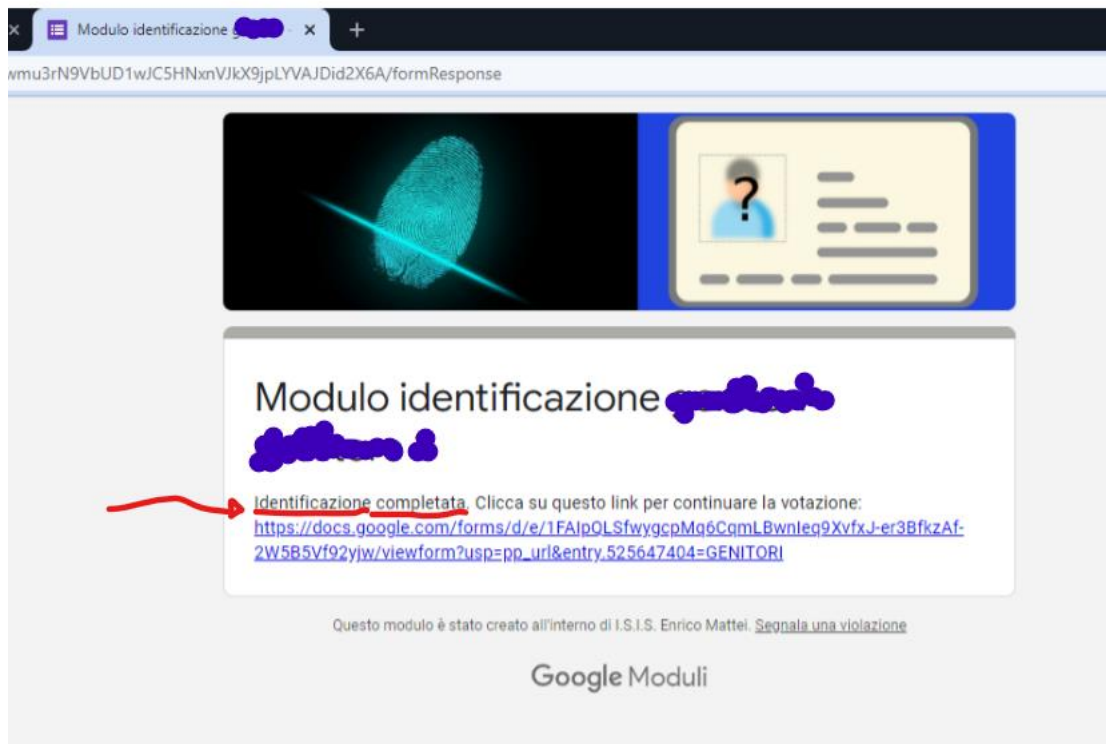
Modulo identificazione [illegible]
wmu3rN9VbUD1wJC5HNxnVJkX9jpLYVAJDid2X6A/formResponse

?

Modulo identificazione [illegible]

Identificazione completata. Clicca su questo link per continuare la votazione: https://docs.google.com/forms/d/e/1FAIpQLSfwygcpMq6CqmLBwnIeq9XvfxJ-er3BfkzAf-2W5B5Vf92yjw/viewform?usp=pp_url&entry.525647404=GENITORI

Questo modulo è stato creato all'interno di I.S.I.S. Enrico Mattei. Segnala una violazione

Google Moduli